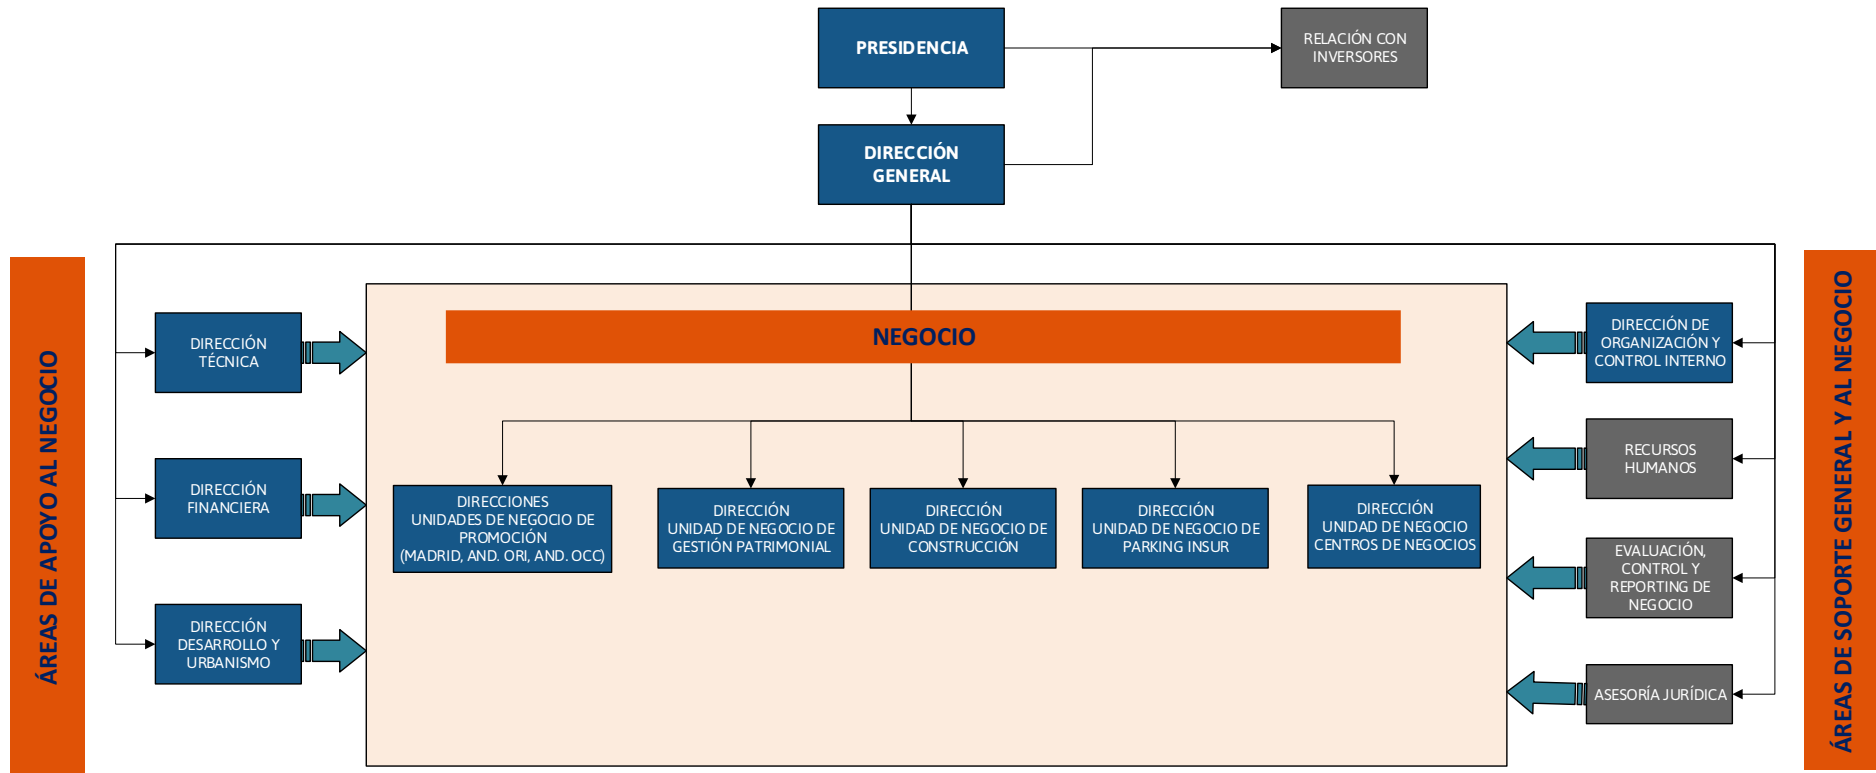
PRESIDENCIA

RELACIÓN CON INVERSORES

DIRECCIÓN GENERAL

ÁREAS DE APOYO AL NEGOCIO

DIRECCIÓN TÉCNICA

DIRECCIÓN FINANCIERA

DIRECCIÓN DESARROLLO Y URBANISMO

NEGOCIO

DIRECCIONES UNIDADES DE NEGOCIO DE PROMOCIÓN (MADRID, AND. ORI, AND. OCC)

DIRECCIÓN UNIDAD DE NEGOCIO DE GESTIÓN PATRIMONIAL

DIRECCIÓN UNIDAD DE NEGOCIO DE CONSTRUCCIÓN

DIRECCIÓN UNIDAD DE NEGOCIO DE PARKING INSUR

DIRECCIÓN UNIDAD DE NEGOCIO CENTROS DE NEGOCIOS

DIRECCIÓN DE ORGANIZACIÓN Y CONTROL INTERNO

RECURSOS HUMANOS

EVALUACIÓN, CONTROL Y REPORTING DE NEGOCIO

ASESORÍA JURÍDICA

ÁREAS DE SOPORTE GENERAL Y AL NEGOCIO